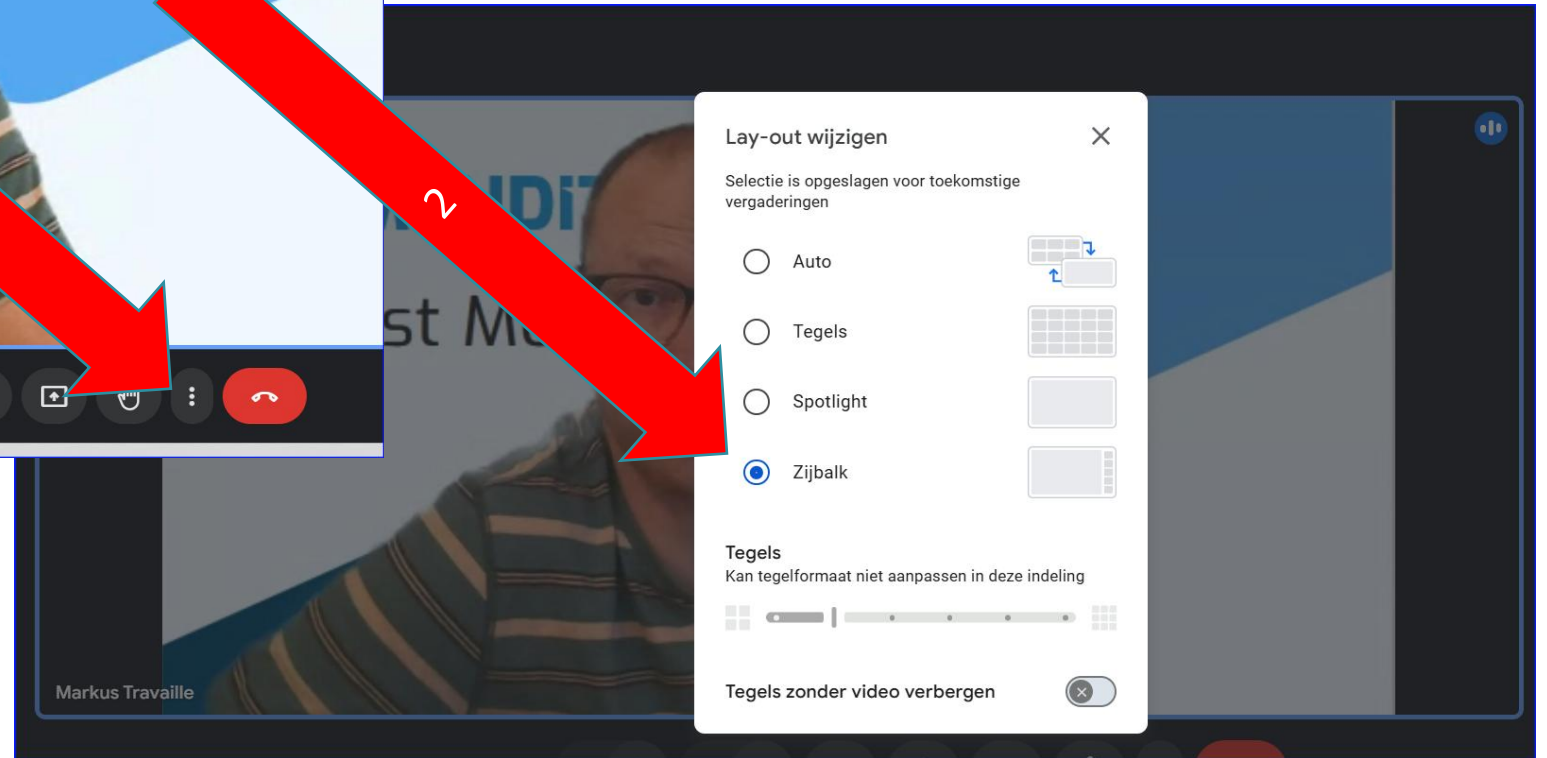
2

UDIT

st M

Lay-out wijzigen

Selectie is opgeslagen voor toekomstige vergaderingen

Auto

Tegels

Spotlight

Zijbalk

Tegels
Kan tegelformaat niet aanpassen in deze indeling

Tegels zonder video verbergen

Markus Travaille